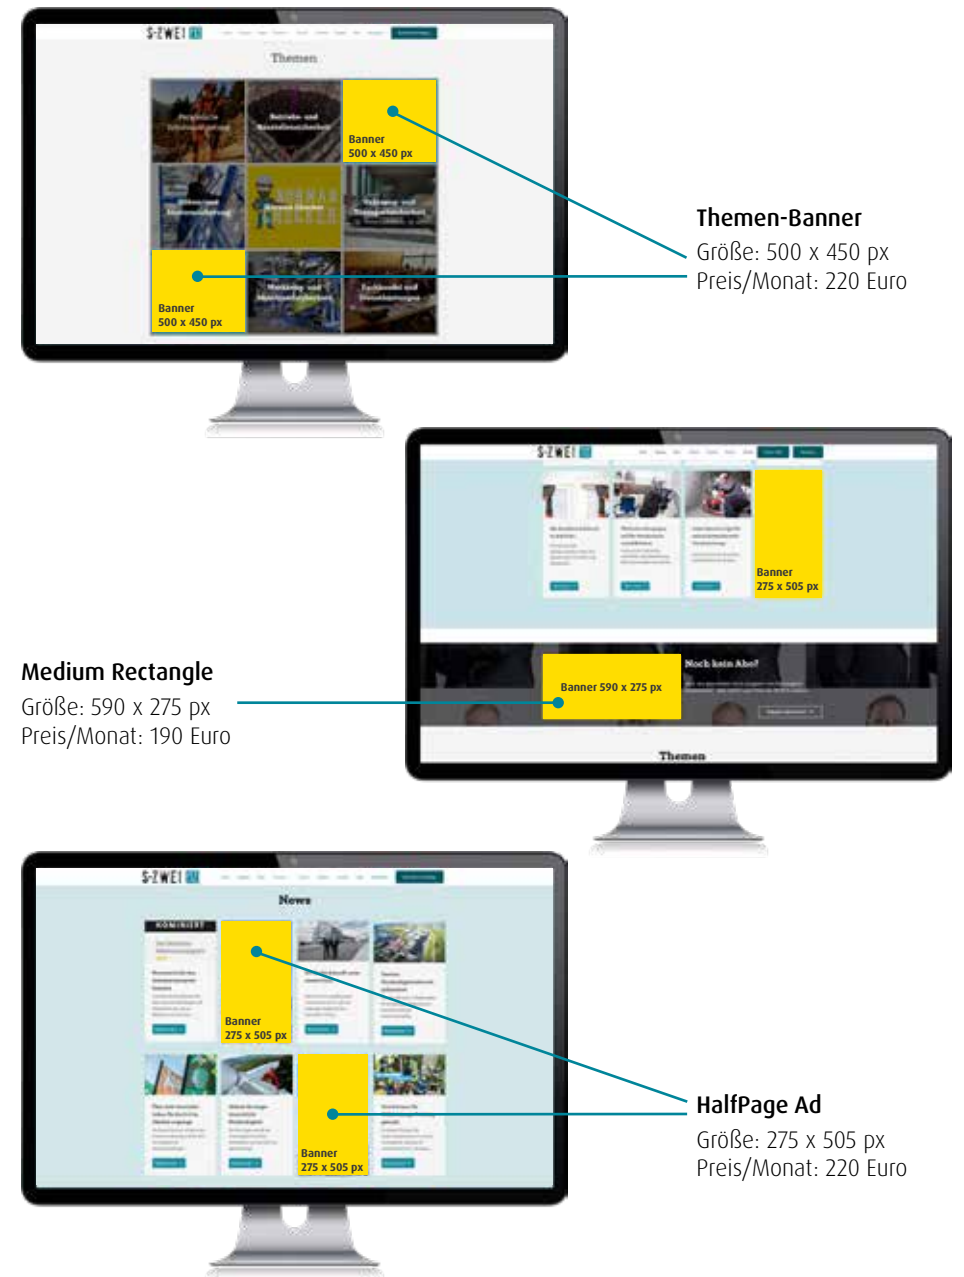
S-ZWEI

Themen

Banner
500 x 450 px

Banner
500 x 450 px

Themen-Banner
Größe: 500 x 450 px
Preis/Monat: 220 Euro

S-ZWEI

Banner
275 x 505 px

Noch kein Abo?

Banner 590 x 275 px

Themen

Medium Rectangle
Größe: 590 x 275 px
Preis/Monat: 190 Euro

S-ZWEI

News

KOMMENTIERT

Banner
275 x 505 px

Banner
275 x 505 px

HalfPage Ad
Größe: 275 x 505 px
Preis/Monat: 220 Euro